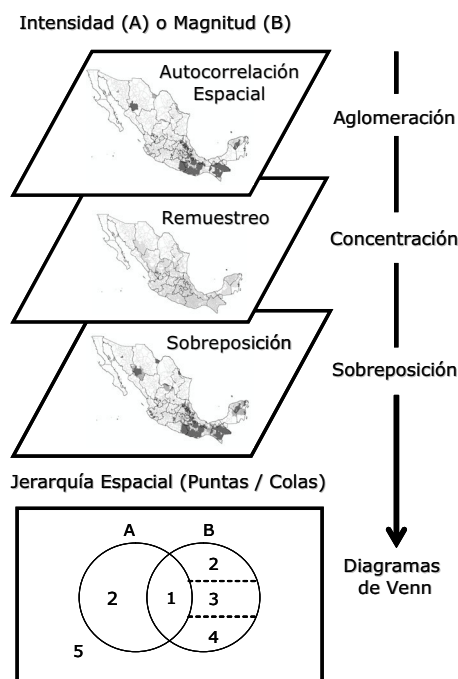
Intensidad (A) o Magnitud (B)

Autocorrelación Espacial

Aglomeración

Remuestreo

Concentración

Sobreposición

Sobreposición

Jerarquía Espacial (Puntas / Colas)

A

B

2

1

2

3

4

5

Diagramas de Venn